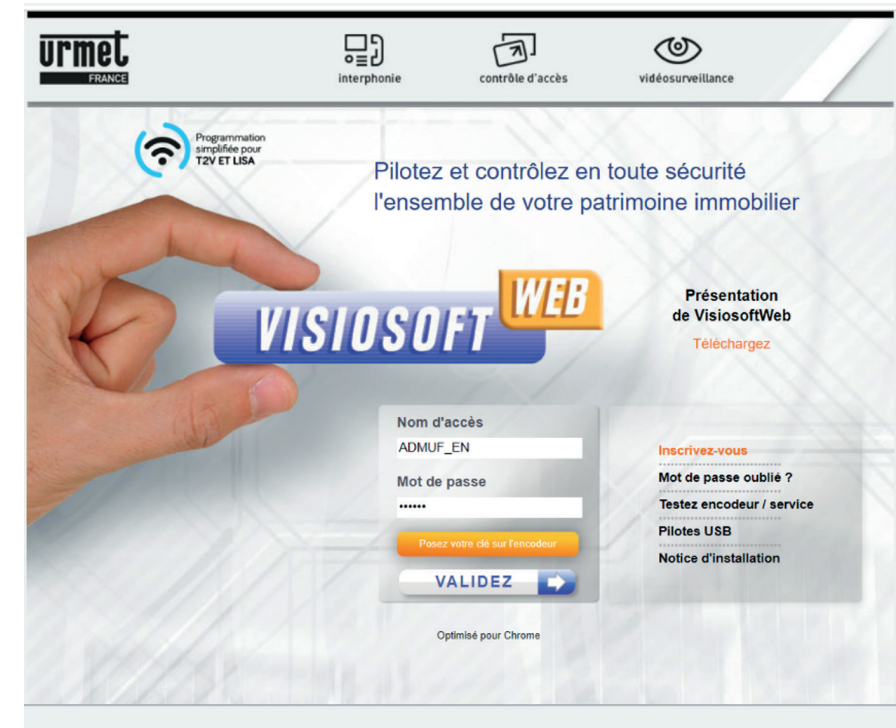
urmet
FRANCE

interphonie

contrôle d'accès

vidéosurveillance

Programmation simplifiée pour T2V ET LISA

Pilotez et contrôlez en toute sécurité l'ensemble de votre patrimoine immobilier

VISIOSOFT WEB

Présentation de VisiosoftWeb

Téléchargez

Nom d'accès

ADMUF_EN

Mot de passe

••••••

Posez votre clé sur l'encodeur

VALIDEZ

Inscrivez-vous

Mot de passe oublié ?

Testez encodeur / service

Pilotes USB

Notice d'installation

Optimisé pour Chrome